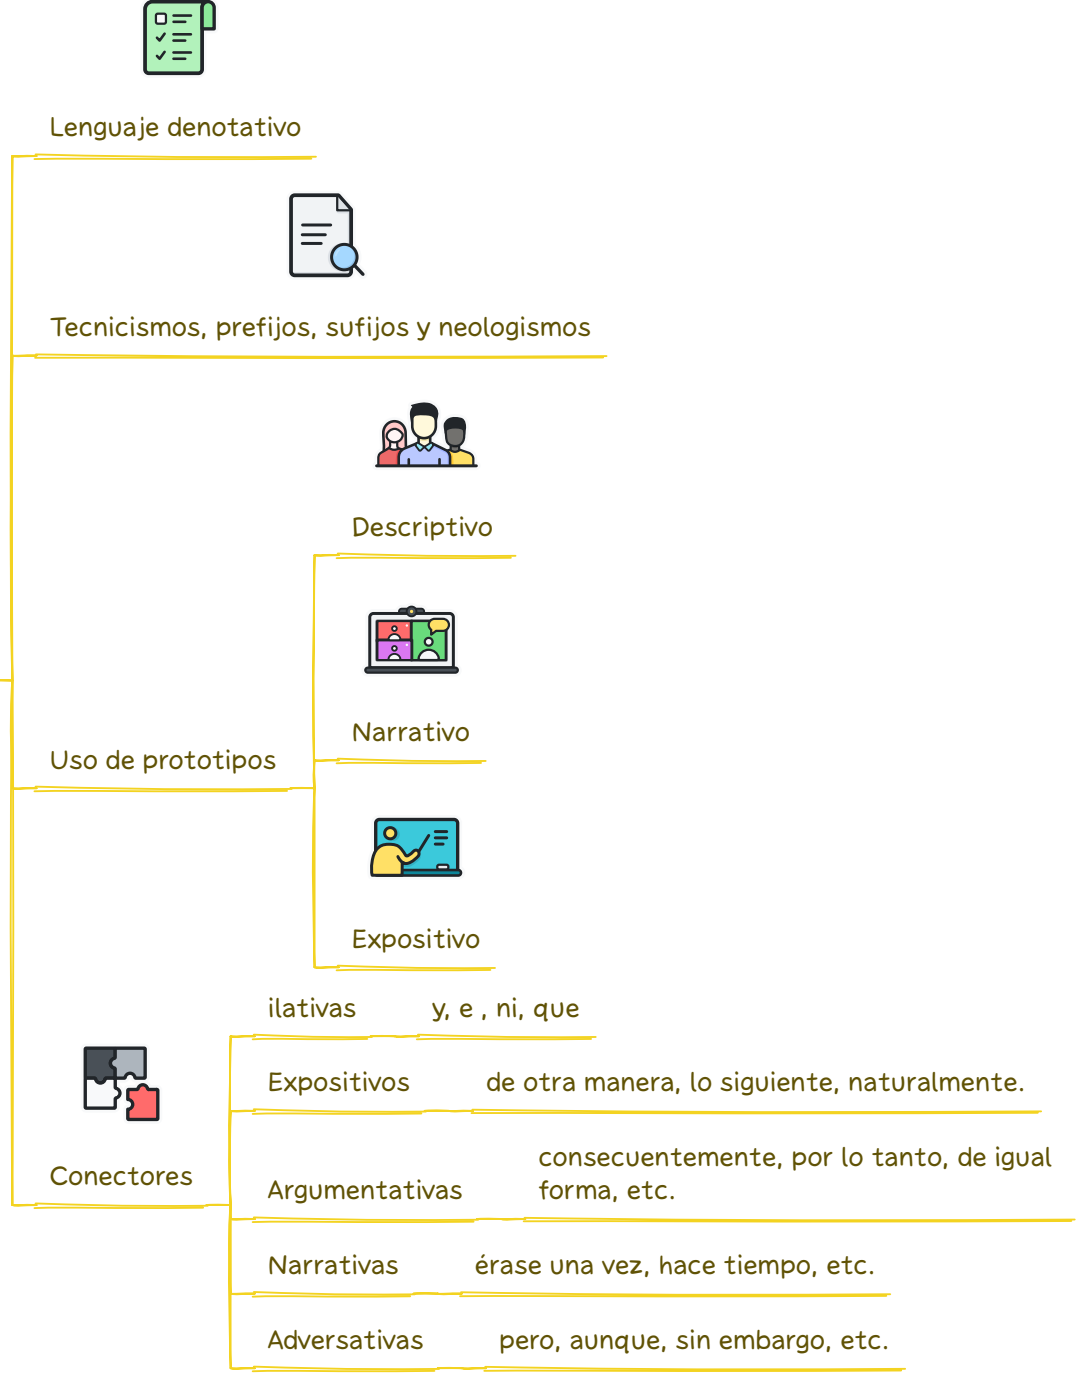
Lenguaje denotativo

Tecnicismos, prefijos, sufijos y neologismos

Descriptivo

Narrativo

Uso de prototipos

Expositivo

ilativas y, e , ni, que

Expositivos de otra manera, lo siguiente, naturalmente.

Conectores

Argumentativas consecuentemente, por lo tanto, de igual forma, etc.

Narrativas érase una vez, hace tiempo, etc.

Adversativas pero, aunque, sin embargo, etc.